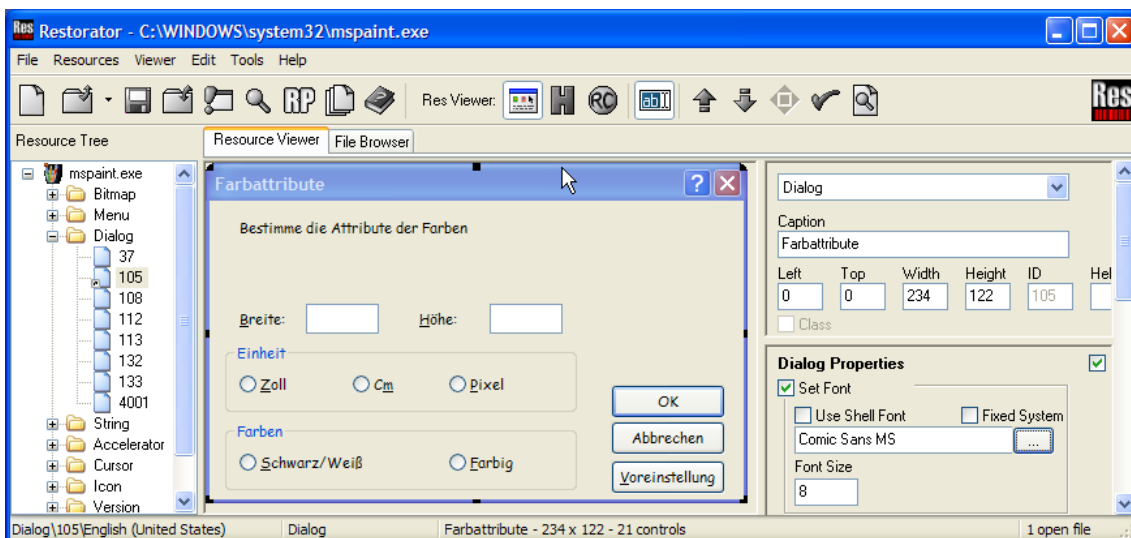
Res Restorator - C:\WINDOWS\system32\mspaint.exe

File Resources Viewer Edit Tools Help

RP

Res Viewer:

H RC

Res

Resource Tree

Resource Viewer File Browser

mspaint.exe
Bitmap
Menu
Dialog
37
105
108
112
113
132
133
4001
String
Accelerator
Cursor
Icon
Version

Farbattribute

Bestimme die Attribute der Farben

Breite:
Höhe:

Einheit
Zoll
Cm
Pixel

OK

Farben
Schwarz/Weiß
Farbig

Abbrechen

Voreinstellung

Dialog

Caption
Farbattribute

| Left | Top | Width | Height | ID | Hel |
|---|---|---|---|---|---|
| 0 | 0 | 234 | 122 | 105 | |

Class

Dialog Properties

Set Font

Use Shell Font
Fixed System

Comic Sans MS
...

Font Size
8

Dialog\105\English (United States)
Dialog
Farbattribute - 234 x 122 - 21 controls
1 open file